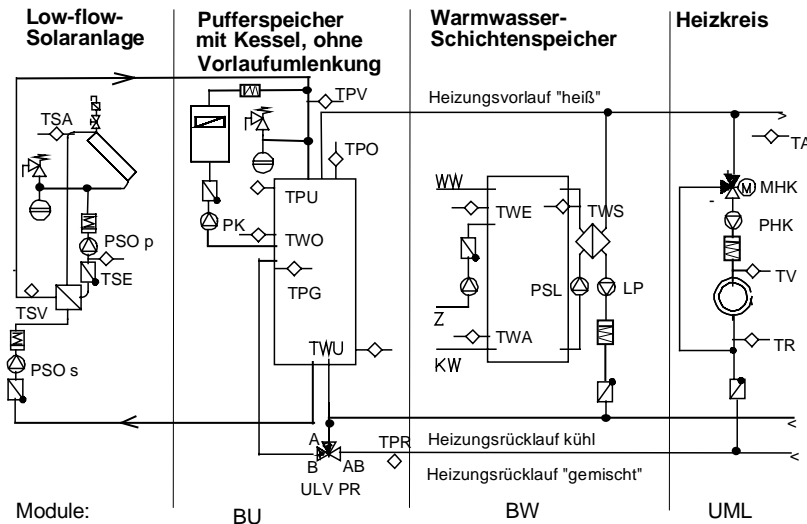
Low-flow-Solaranlage

Pufferspeicher mit Kessel, ohne Vorlaufumlenkung

Warmwasser-Schichtenspeicher

Heizkreis

TSA
TPV
Heizungsvorlauf "heiß"
TA
TPO
WW
TPU
TWE
TWS
MHK
PK
TWO
PHK
PSO p
TSE
PSL
LP
TV
TPG
Z
TSV
TWA
KW
TWU
TR
PSO s
A
TPR
Heizungsrücklauf kühl
B
AB
Heizungsrücklauf "gemischt"
ULV PR

Module:
BU
BW
UML